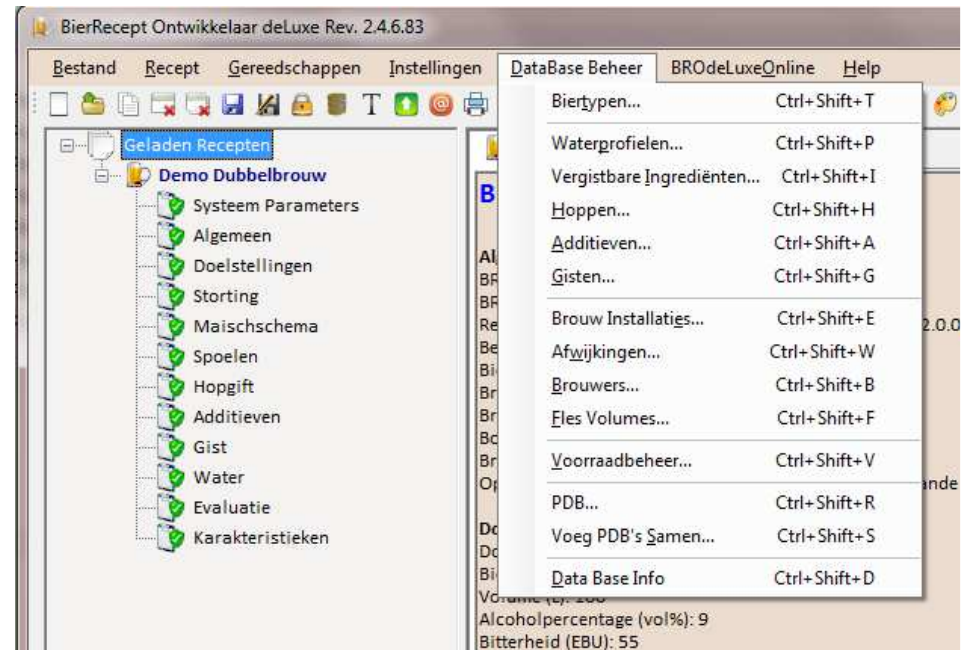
BierRecept Ontwikkelaar deLuxe Rev. 2.4.6.83

Bestand Recept Gereedschappen Instellingen DataBase Beheer BROdeLuxeOnline Help

Geladen Recepten
Demo Dubbelbrouw
Systeem Parameters
Algemeen
Doelstellingen
Storting
Maischschema
Spoelen
Hopgift
Additieven
Gist
Water
Evaluatie
Karakteristieken

| | |
|---|---|
| Biertypen... | Ctrl+Shift+T |
| Waterprofielen... | Ctrl+Shift+P |
| Vergistbare Ingrediënten... | Ctrl+Shift+I |
| Hoppen... | Ctrl+Shift+H |
| Additieven... | Ctrl+Shift+A |
| Gisten... | Ctrl+Shift+G |
| Brouw Installaties... | Ctrl+Shift+E |
| Afwijkingen... | Ctrl+Shift+W |
| Brouwers... | Ctrl+Shift+B |
| Fles Volumes... | Ctrl+Shift+F |
| Voorraadbeheer... | Ctrl+Shift+V |
| PDB... | Ctrl+Shift+R |
| Voeg PDB's Samen... | Ctrl+Shift+S |
| Data Base Info | Ctrl+Shift+D |

B
Al
BR
BR
Re
Be
Bi
Br
Br
Bo
Br
Op
2.0.0
nde
Do
Do
Bi
Volume (L): 100
Alcoholpercentage (vol%): 9
Bitterheid (EBU): 55